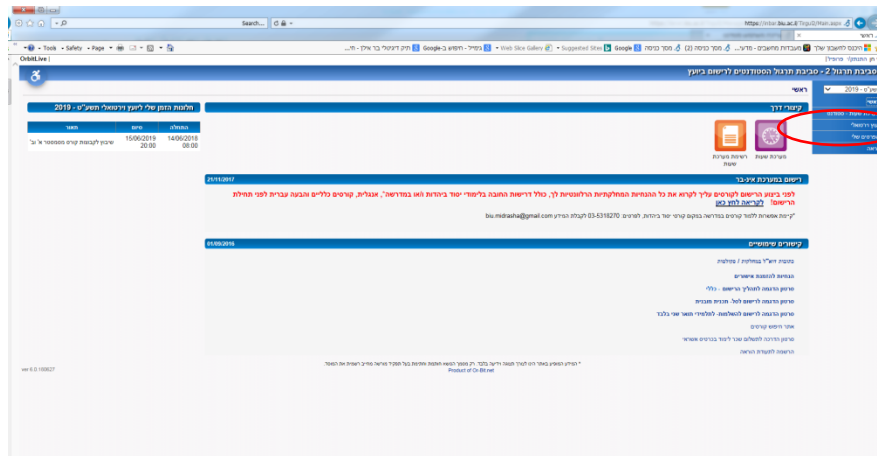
https://inbar.biu.ac.il/Tiqu/Main.aspx
Search...
Tools • Safety • Page •
OrbitLive
סביבת תרגול 2 - סביבת תרגול הסטודנטים לרישום בייעוץ
ראשי
2019 - תשע"ט
ראשי
מערכת שעות
רשימת מערכת שעות
קיצורי דרך
חלונות הזמן שלי לייעוץ וירטואלי תשע"ט - 2019
| התחלה | סיום | תאור |
|---|---|---|
| 14/06/2019 08:00 | 15/06/2019 20:00 | שיבוץ לקבוצות קורס מסמסטר א' ב' |
רישום במערכת אינ-בר
21/11/2017
לפני ביצוע הרישום לקורסים עליך לקרוא את כל ההנחיות המתקדמות הרלוונטיות לך, כולל דרישות החובה בלימודי יסוד ביהדות ו/או במדרשה", אנגלית, קורסים כלליים והבעה עברית לפני תחילת הרישום! לקריאה לחץ כאן
biu.midrasha@gmail.com
קישורים שימושיים
01/05/2016
ver 6.0.160627
Product of Or-Bit.net